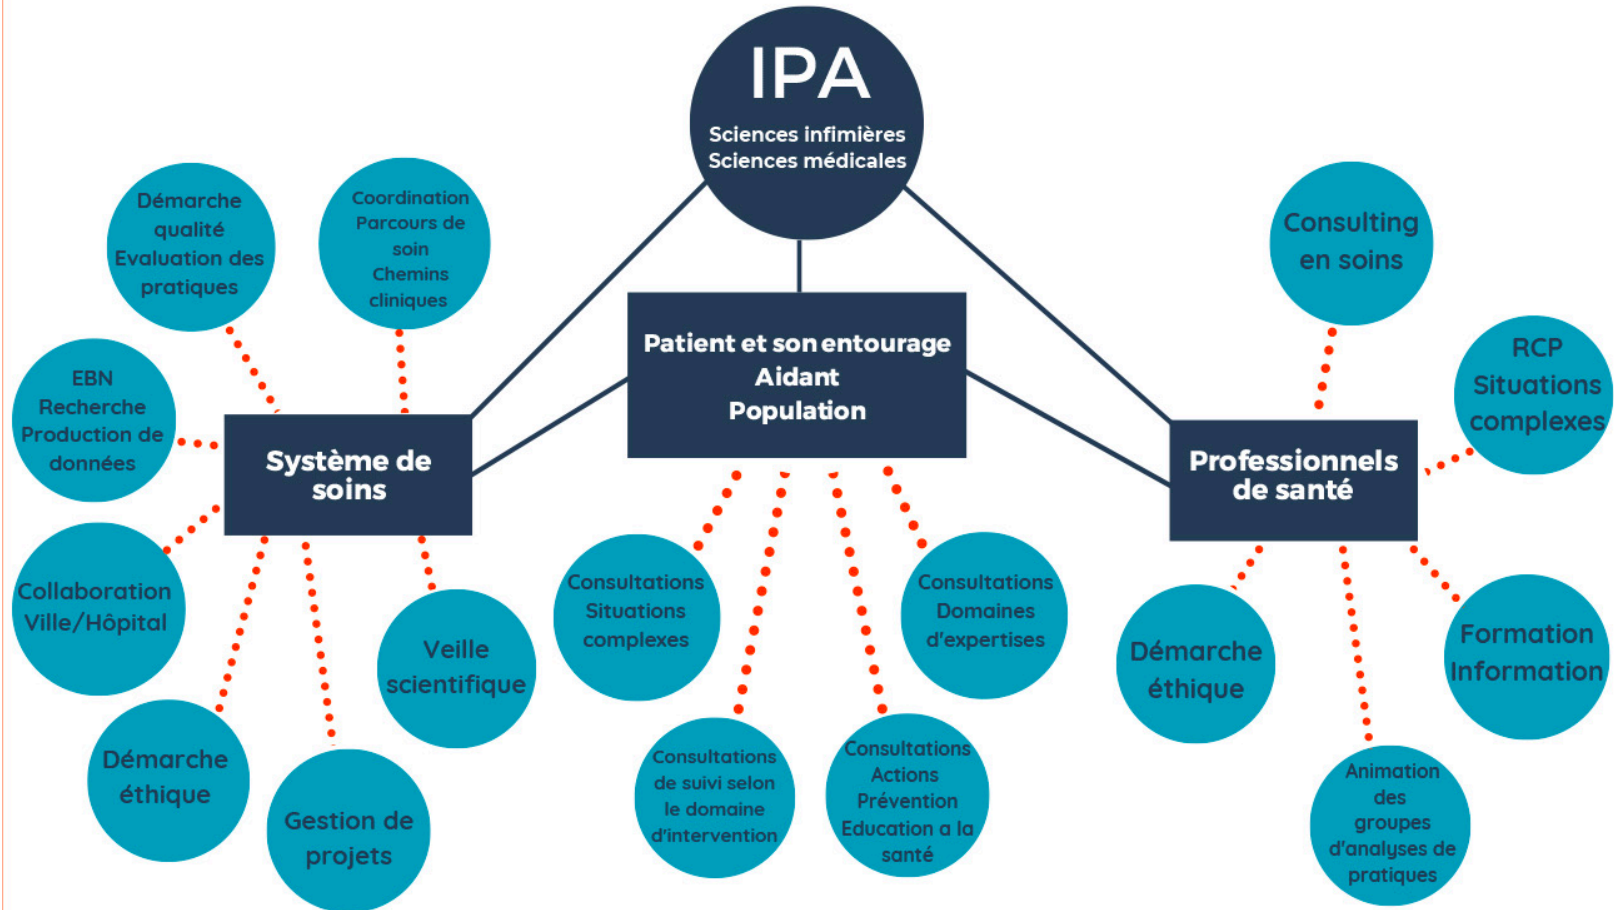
IPA
Sciences infimières
Sciences médicales

Patient et son entourage
Aidant
Population

Système de soins

Démarche qualité Evaluation des pratiques

Coordination Parcours de soin Chemins cliniques

EBN Recherche Production de données

Collaboration Ville/Hôpital

Démarche éthique

Gestion de projets

Veille scientifique

Consultations Situations complexes

Consultations de suivi selon le domaine d'intervention

Consultations Actions Prévention Education a la santé

Consultations Domaines d'expertises

Professionnels de santé

Consulting en soins

RCP Situations complexes

Démarche éthique

Formation Information

Animation des groupes d'analyses de pratiques